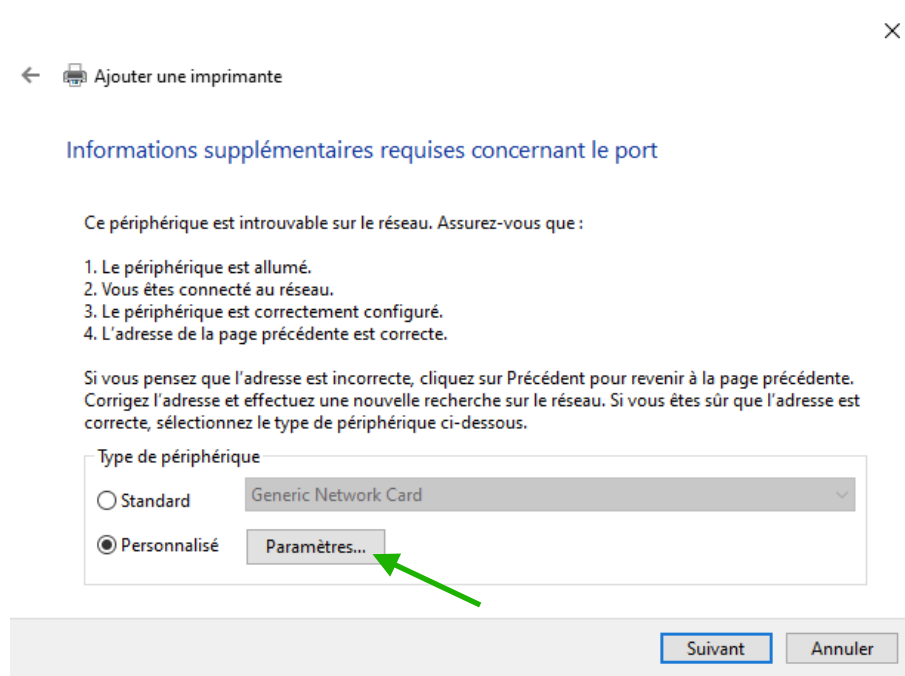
Ajouter une imprimante

Informations supplémentaires requises concernant le port

Ce périphérique est introuvable sur le réseau. Assurez-vous que :

1. Le périphérique est allumé.
2. Vous êtes connecté au réseau.
3. Le périphérique est correctement configuré.
4. L'adresse de la page précédente est correcte.

Si vous pensez que l'adresse est incorrecte, cliquez sur Précédent pour revenir à la page précédente. Corrigez l'adresse et effectuez une nouvelle recherche sur le réseau. Si vous êtes sûr que l'adresse est correcte, sélectionnez le type de périphérique ci-dessous.

Type de périphérique

Standard
Generic Network Card

Personnalisé
Paramètres...

Suivant
Annuler